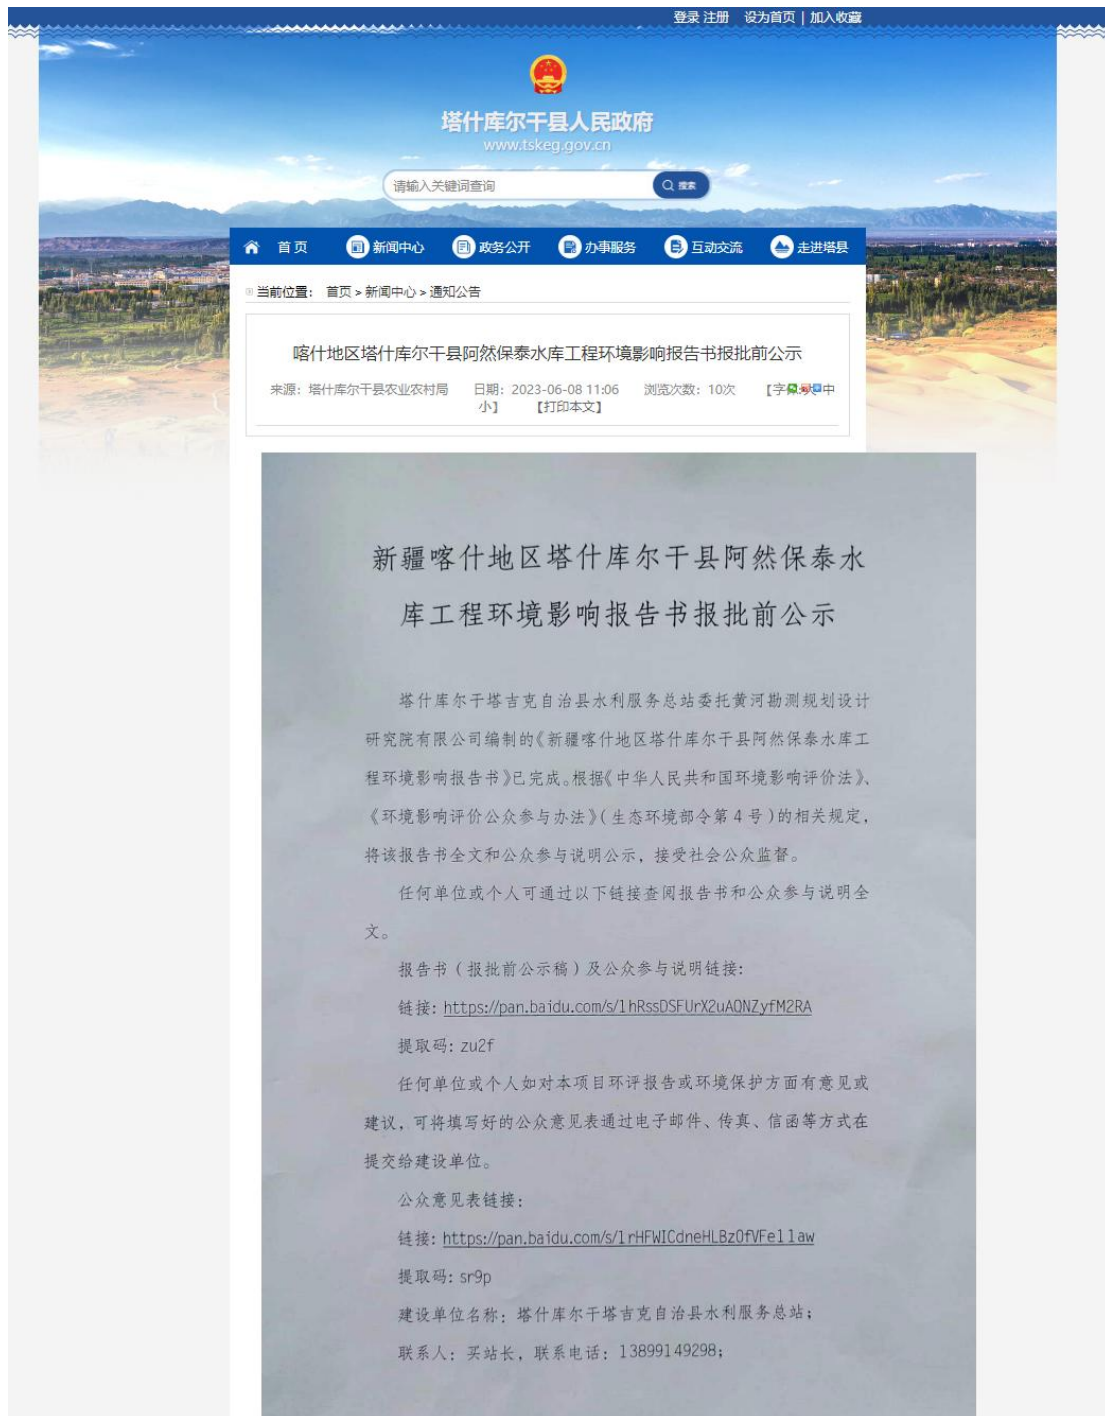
登录 注册 设为首页 | 加入收藏

塔什库尔干县人民政府
www.tskeg.gov.cn

请输入关键词查询
搜索

首页 新闻中心 政务公开 办事服务 互动交流 走进塔县

当前位置： 首页 > 新闻中心 > 通知公告

喀什地区塔什库尔干县阿然保泰水库工程环境影响报告书报批前公示

来源：塔什库尔干县农业农村局 日期：2023-06-08 11:06 浏览次数：10次 【字大中小】 【打印本文】

新疆喀什地区塔什库尔干县阿然保泰水库工程环境影响报告书报批前公示

塔什库尔干塔吉克自治县水利服务总站委托黄河勘测规划设计研究院有限公司编制的《新疆喀什地区塔什库尔干县阿然保泰水库工程环境影响报告书》已完成。根据《中华人民共和国环境影响评价法》、《环境影响评价公众参与办法》（生态环境部令第4号）的相关规定，将该报告书全文和公众参与说明公示，接受社会公众监督。

任何单位或个人可通过以下链接查阅报告书和公众参与说明全文。

报告书（报批前公示稿）及公众参与说明链接：

链接：https://pan.baidu.com/s/1hRssDSFUrX2uAQNZyfM2RA

提取码：zu2f

任何单位或个人如对本项目环评报告或环境保护方面有意见或建议，可将填写好的公众意见表通过电子邮件、传真、信函等方式在提交给建设单位。

公众意见表链接：

链接：https://pan.baidu.com/s/1rHFWICdneHLBz0fVFe1law

提取码：sr9p

建设单位名称：塔什库尔干塔吉克自治县水利服务总站；

联系人：买站长，联系电话：13899149298；